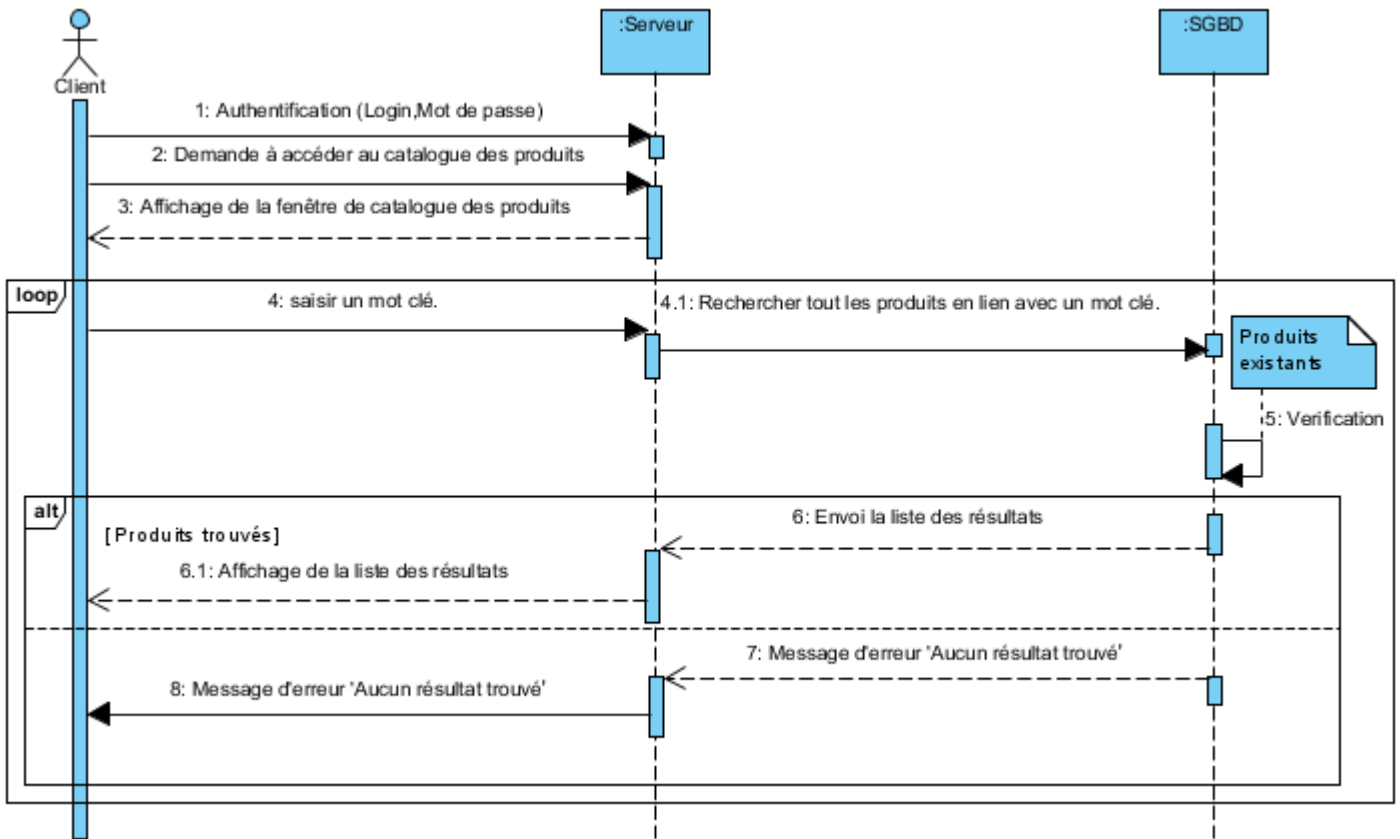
Client

:Serveur

:SGBD

1: Authentification (Login,Mot de passe)

2: Demande à accéder au catalogue des produits

3: Affichage de la fenêtre de catalogue des produits

loop

4: saisir un mot clé.

4.1: Rechercher tout les produits en lien avec un mot clé.

Produits existants

5: Verification

alt

[Produits trouvés]

6: Envoi la liste des résultats

6.1: Affichage de la liste des résultats

7: Message d'erreur 'Aucun résultat trouvé'

8: Message d'erreur 'Aucun résultat trouvé'